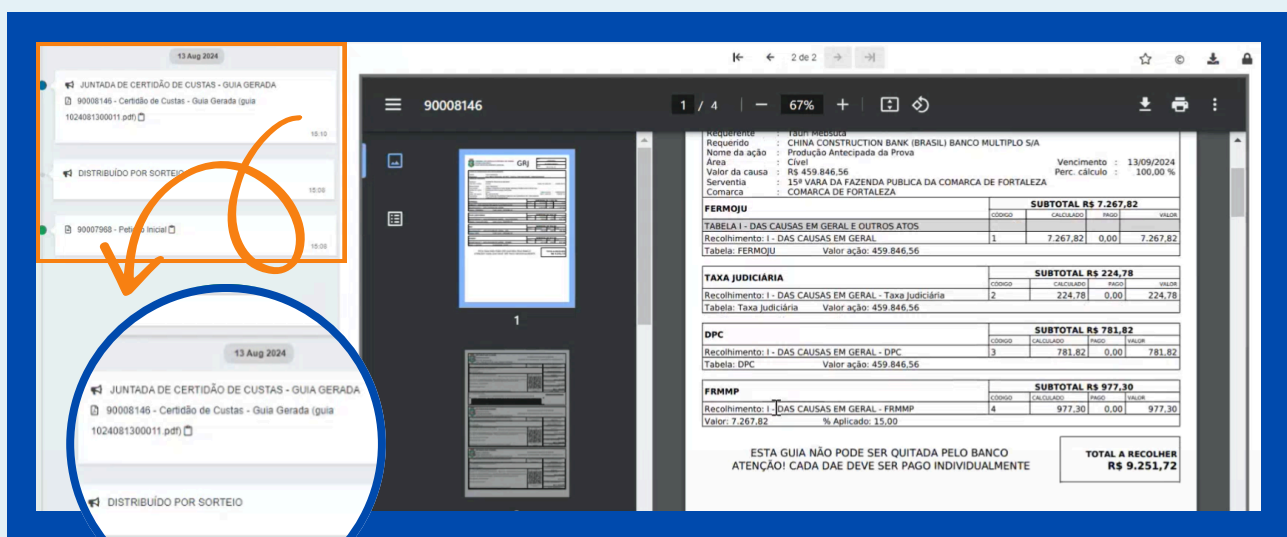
13 Aug 2024

JUNTADA DE CERTIDÃO DE CUSTAS - GUIA GERADA
90008146 - Certidão de Custas - Guia Gerada (guia 1024081300011.pdf)
10:10

DISTRIBUÍDO POR SORTEIO
15:08

90007968 - Petição Inicial
15:08

13 Aug 2024

JUNTADA DE CERTIDÃO DE CUSTAS - GUIA GERADA
90008146 - Certidão de Custas - Guia Gerada (guia 1024081300011.pdf)

DISTRIBUÍDO POR SORTEIO

2 de 2

90008146 1 / 4 67%

1

Requerente : Tauri Mebsuta
Requerido : CHINA CONSTRUCTION BANK (BRASIL) BANCO MULTIPLO S/A
Nome da ação : Produção Antecipada da Prova
Área : Cível
Valor da causa : R$ 459.846,56
Serventia : 15ª VARA DA FAZENDA PUBLICA DA COMARCA DE FORTALEZA
Comarca : COMARCA DE FORTALEZA
Vencimento : 13/09/2024
Perc. cálculo : 100,00 %

| FERMOJU | | SUBTOTAL R$ 7.267,82 | | |
|---|---|---|---|---|
| | CÓDIGO | CALCULADO | PAGO | VALOR |
| TABELA I - DAS CAUSAS EM GERAL E OUTROS ATOS | | | | |
| Recolhimento: I - DAS CAUSAS EM GERAL | 1 | 7.267,82 | 0,00 | 7.267,82 |
| Tabela: FERMOJU Valor ação: 459.846,56 | | | | |

| TAXA JUDICIÁRIA | | SUBTOTAL R$ 224,78 | | |
|---|---|---|---|---|
| | CÓDIGO | CALCULADO | PAGO | VALOR |
| Recolhimento: I - DAS CAUSAS EM GERAL - Taxa Judiciária | 2 | 224,78 | 0,00 | 224,78 |
| Tabela: Taxa Judiciária Valor ação: 459.846,56 | | | | |

| DPC | | SUBTOTAL R$ 781,82 | | |
|---|---|---|---|---|
| | CÓDIGO | CALCULADO | PAGO | VALOR |
| Recolhimento: I - DAS CAUSAS EM GERAL - DPC | 3 | 781,82 | 0,00 | 781,82 |
| Tabela: DPC Valor ação: 459.846,56 | | | | |

| FRMMP | | SUBTOTAL R$ 977,30 | | |
|---|---|---|---|---|
| | CÓDIGO | CALCULADO | PAGO | VALOR |
| Recolhimento: I - DAS CAUSAS EM GERAL - FRMMP | 4 | 977,30 | 0,00 | 977,30 |
| Valor: 7.267,82 % Aplicado: 15,00 | | | | |

ESTA GUIA NÃO PODE SER QUITADA PELO BANCO
ATENÇÃO! CADA DAE DEVE SER PAGO INDIVIDUALMENTE

TOTAL A RECOLHER
R$ 9.251,72